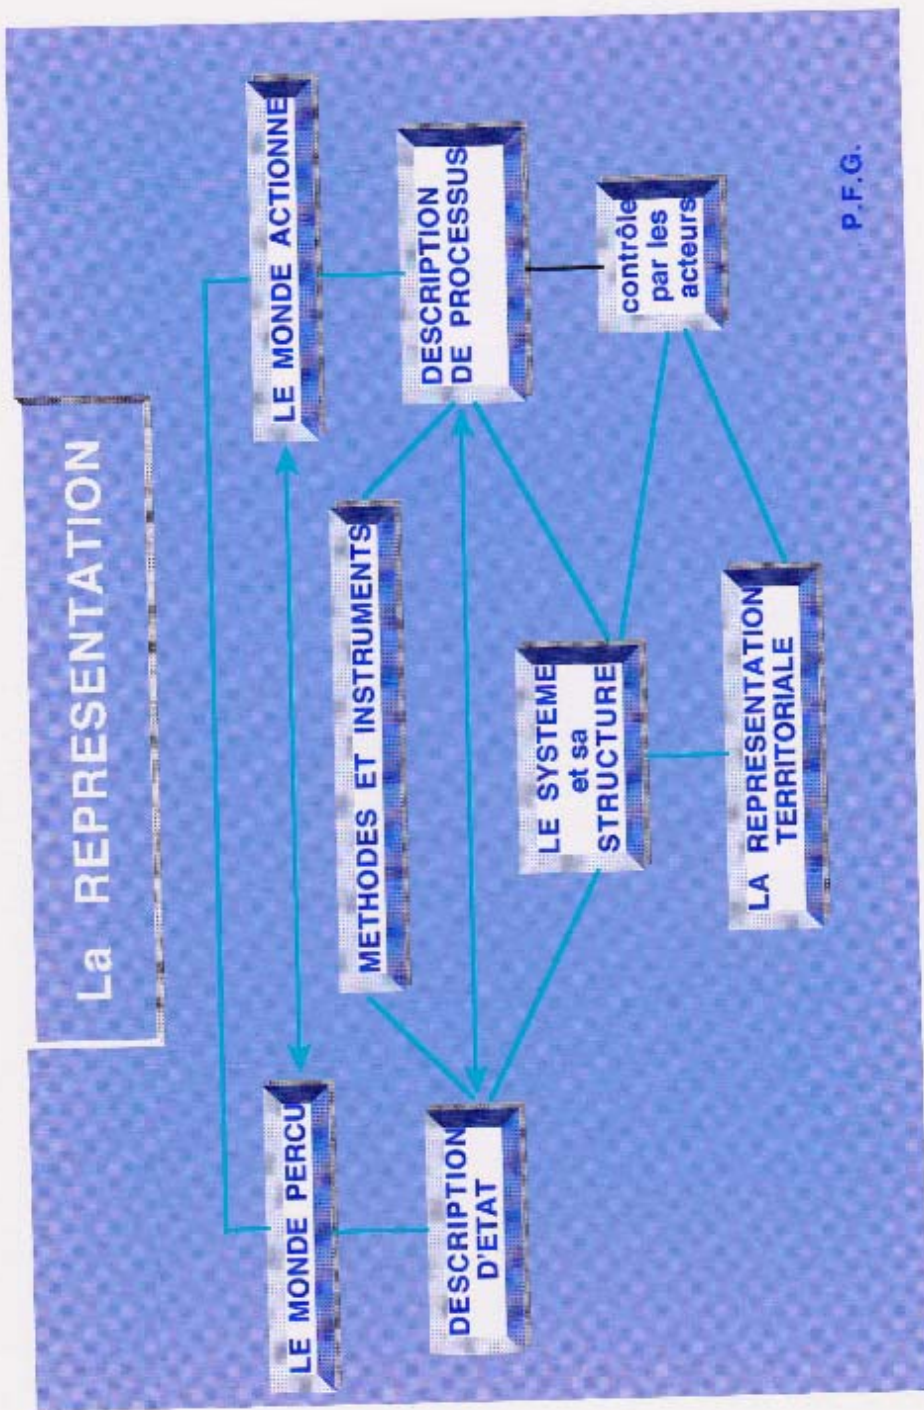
La REPRESENTATION

LE MONDE ACTIONNE

DESCRIPTION DE PROCESSUS

contrôle par les acteurs

P.F.G.

METHODES ET INSTRUMENTS

LE SYSTEME et sa STRUCTURE

LA REPRESENTATION TERRITORIALE

LE MONDE PERCU

DESCRIPTION D'ETAT